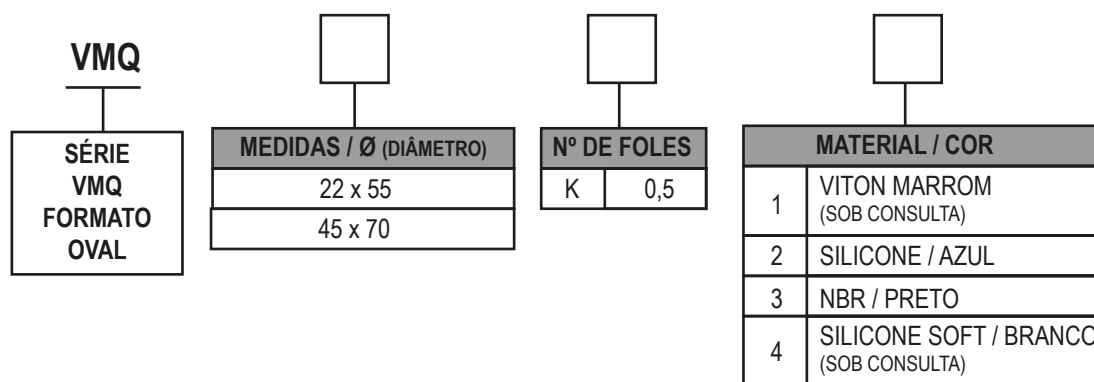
VMQ

SÉRIE VMQ FORMATO OVAL

| MEDIDAS / Ø (DIÂMETRO) |
|---|
| 22 x 55 |
| 45 x 70 |

| Nº DE FOLES | |
|---|---|
| K | 0,5 |

| MATERIAL / COR | |
|---|---|
| 1 | VITON MARROM (SOB CONSULTA) |
| 2 | SILICONE / AZUL |
| 3 | NBR / PRETO |
| 4 | SILICONE SOFT / BRANC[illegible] (SOB CONSULTA) |